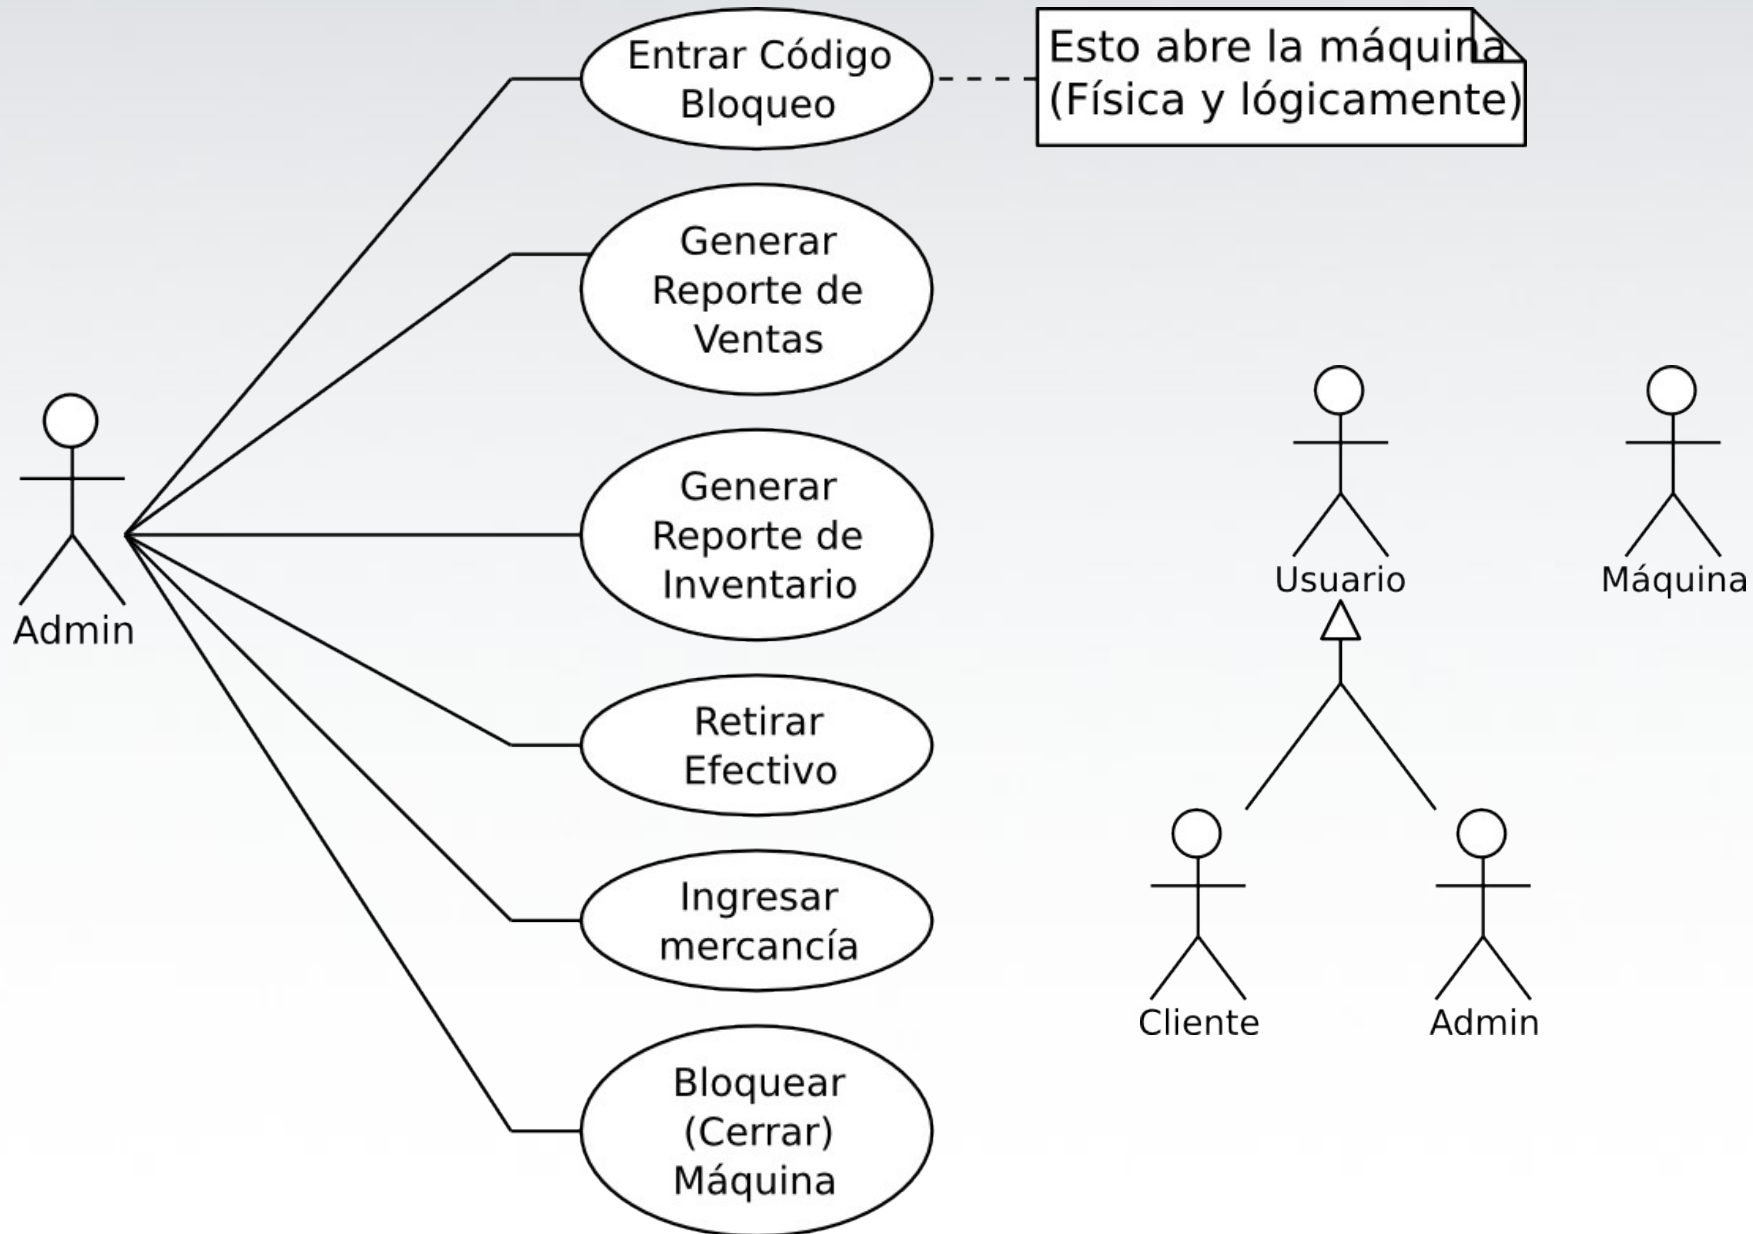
Admin

Entrar Código Bloqueo

Esto abre la máquina (Física y lógicamente)

Generar Reporte de Ventas

Generar Reporte de Inventario

Retirar Efectivo

Ingresar mercancía

Bloquear (Cerrar) Máquina

Usuario

Máquina

Cliente

Admin